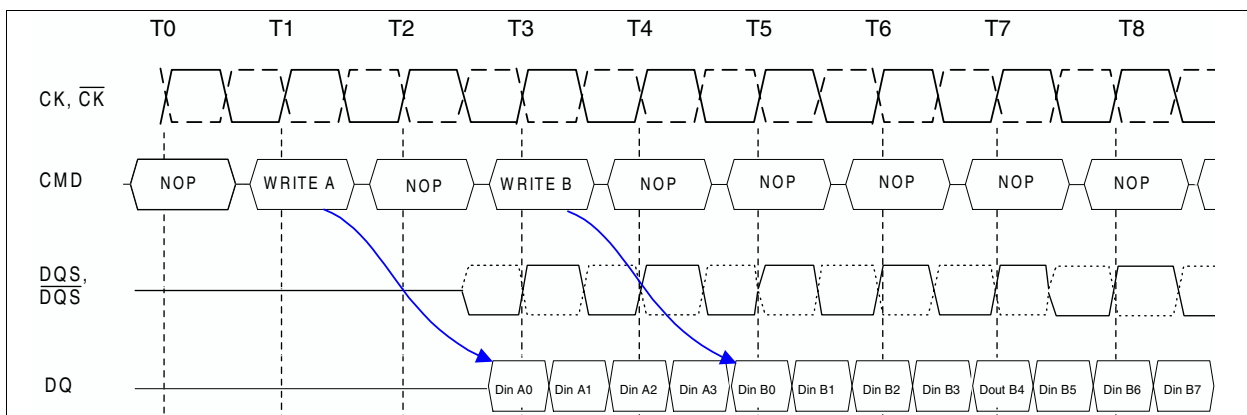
T0 T1 T2 T3 T4 T5 T6 T7 T8

CK, $\overline{CK}$

CMD

NOP

WRITE A

NOP

WRITE B

NOP

NOP

NOP

NOP

NOP

DQS, $\overline{DQS}$

DQ

Din A0

Din A1

Din A2

Din A3

Din B0

Din B1

Din B2

Din B3

Dout B4

Din B5

Din B6

Din B7